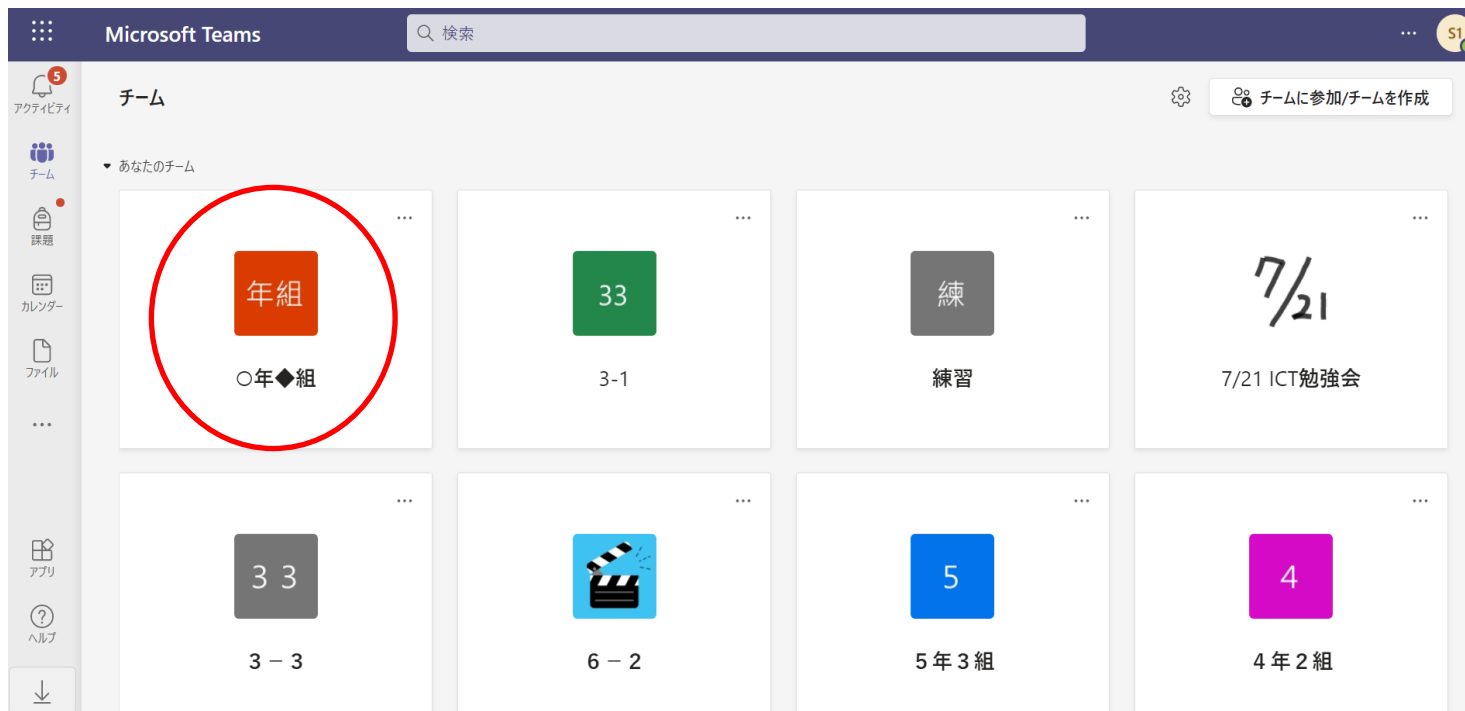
Microsoft Teams
検索
...
S1

5
アクティビティ
チーム
課題
カレンダー
ファイル
...
アプリ
ヘルプ

チーム
チームに参加/チームを作成

あなたのチーム

...
年組
○年◆組

...
33
3-1

...
練
練習

...
7/21
7/21 ICT勉強会

...
３３
３－３

...
６－２

...
5
５年３組

...
4
４年２組